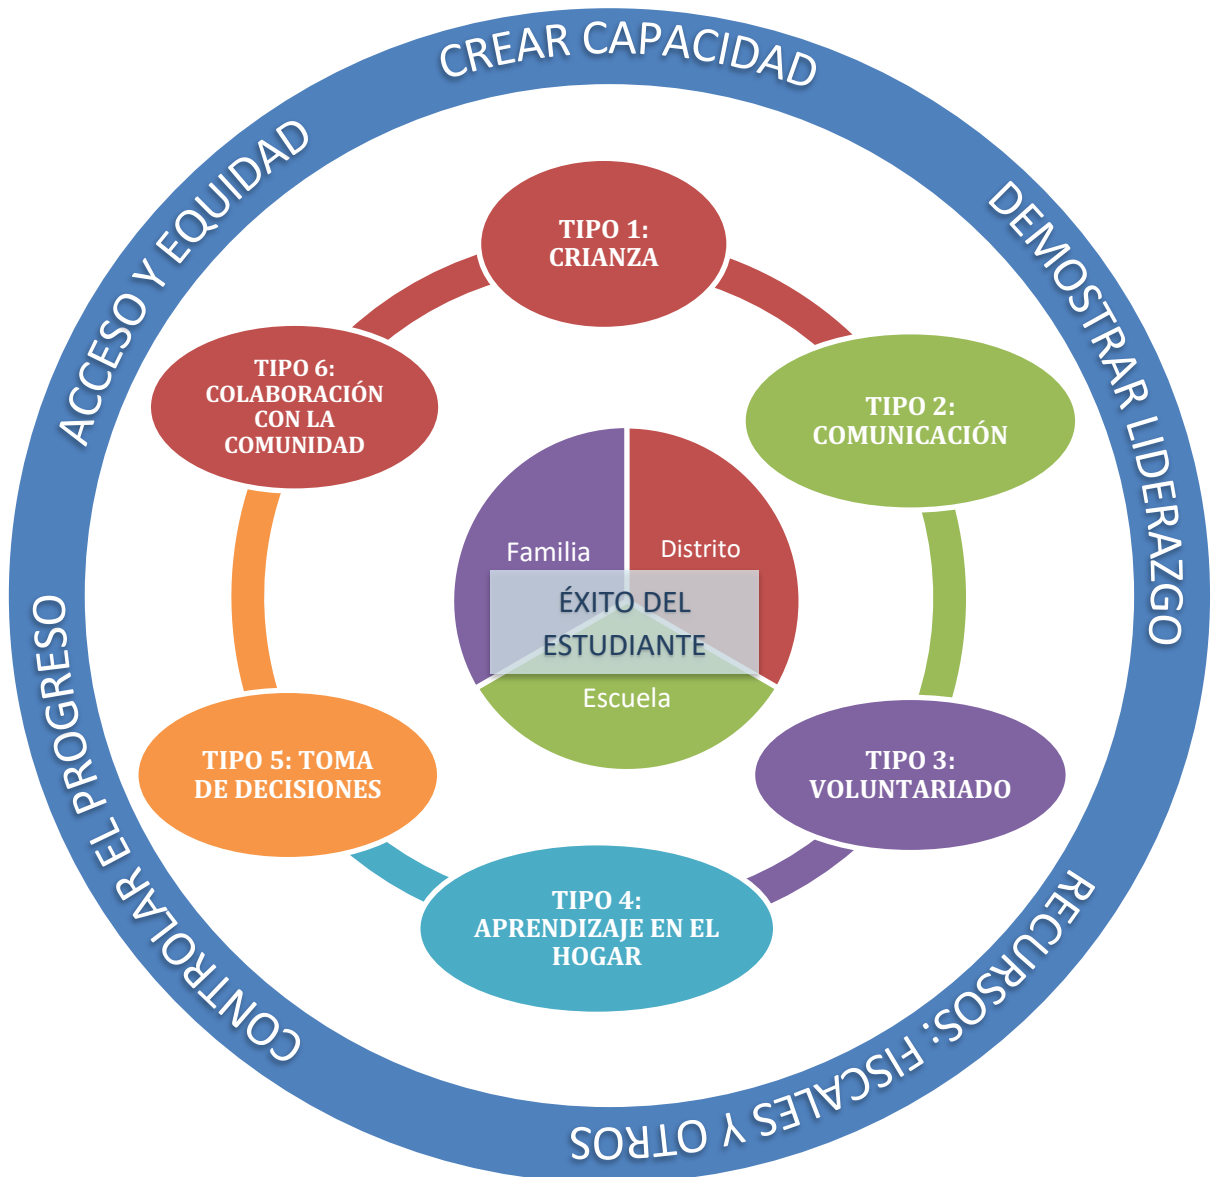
CREAR CAPACIDAD

DEMOSTRAR LIDERAZGO

RECURSOS: FISCALES Y OTROS

CONTROLAR EL PROGRESO

ACCESO Y EQUIDAD

TIPO 1: CRIANZA

TIPO 2: COMUNICACIÓN

TIPO 3: VOLUNTARIADO

TIPO 4: APRENDIZAJE EN EL HOGAR

TIPO 5: TOMA DE DECISIONES

TIPO 6: COLABORACIÓN CON LA COMUNIDAD

Familia

Distrito

ÉXITO DEL ESTUDIANTE

Escuela